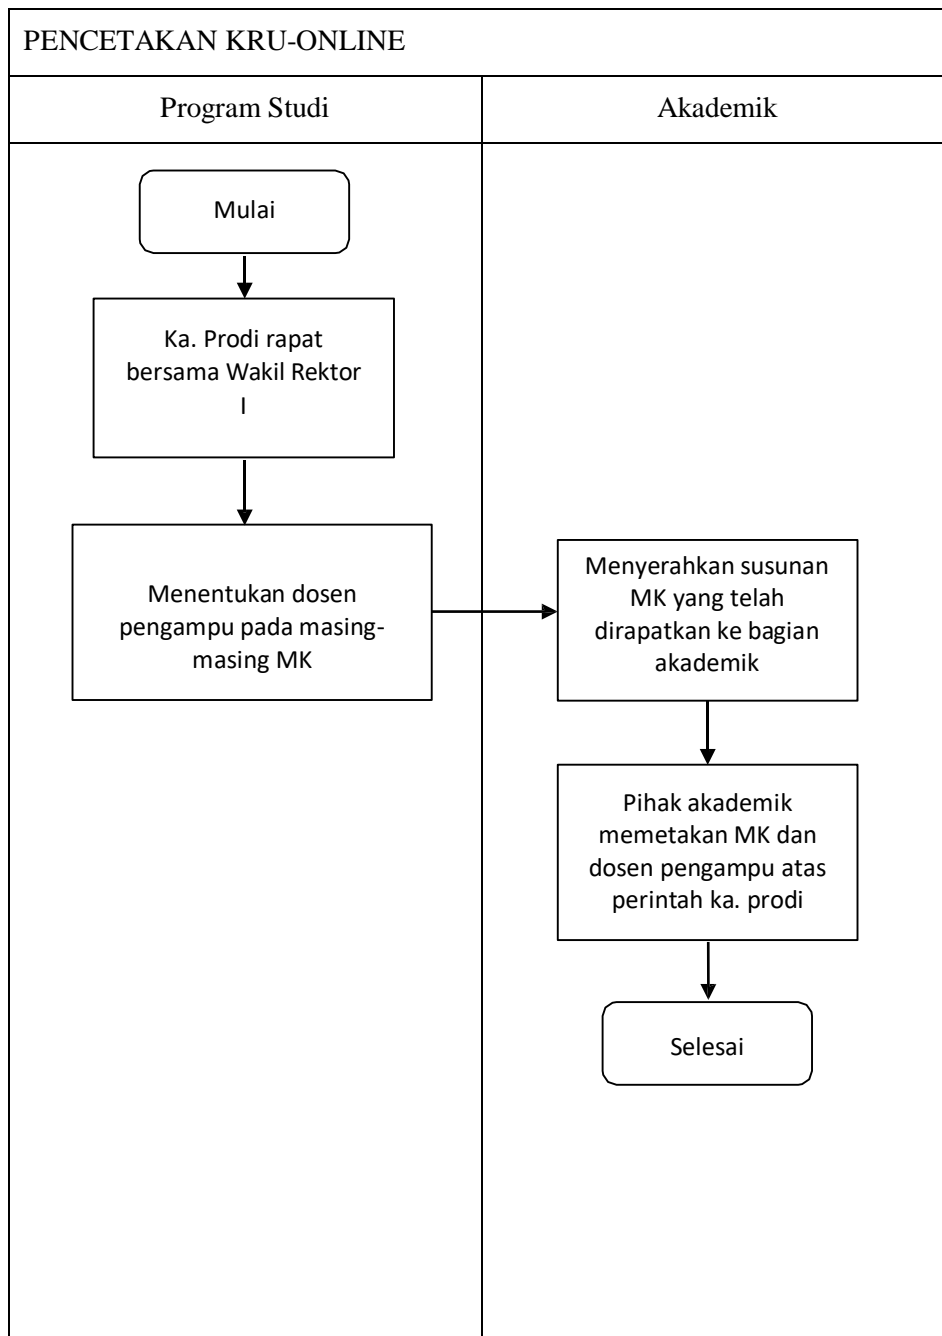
PENCETAKAN KRU-ONLINE

Program Studi

Akademik

Mulai

Ka. Prodi rapat bersama Wakil Rektor I

Menentukan dosen pengampu pada masing-masing MK

Menyerahkan susunan MK yang telah dirapatkan ke bagian akademik

Pihak akademik memetakan MK dan dosen pengampu atas perintah ka. prodi

Selesai